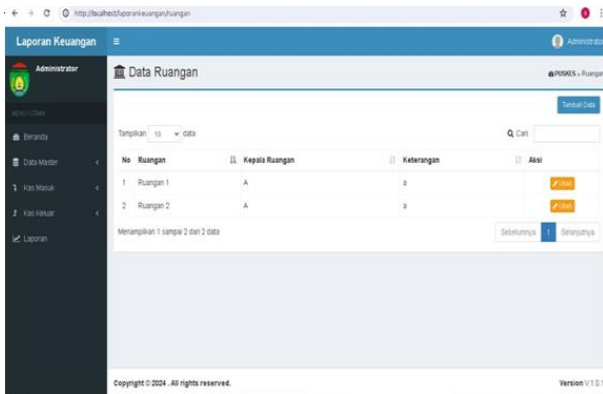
http://localhost/laporankeuangan/ruangan

Laporan Keuangan

Administrator

Administrator

MENU UTAMA

Beranda

Data Master

Kas Masuk

Kas Keluar

Laporan

Data Ruangan

PUSKES » Ruangan

Tambah Data

Tampilkan 10 data

Cari:

| No | Ruangan | Kepala Ruangan | Keterangan | Aksi |
|---|---|---|---|---|
| 1 | Ruangan 1 | A | a | Ubah |
| 2 | Ruangan 2 | A | a | Ubah |

Menampilkan 1 sampai 2 dari 2 data

Sebelumnya 1 Selanjutnya

Copyright © 2024 . All rights reserved.

Version V.1.0